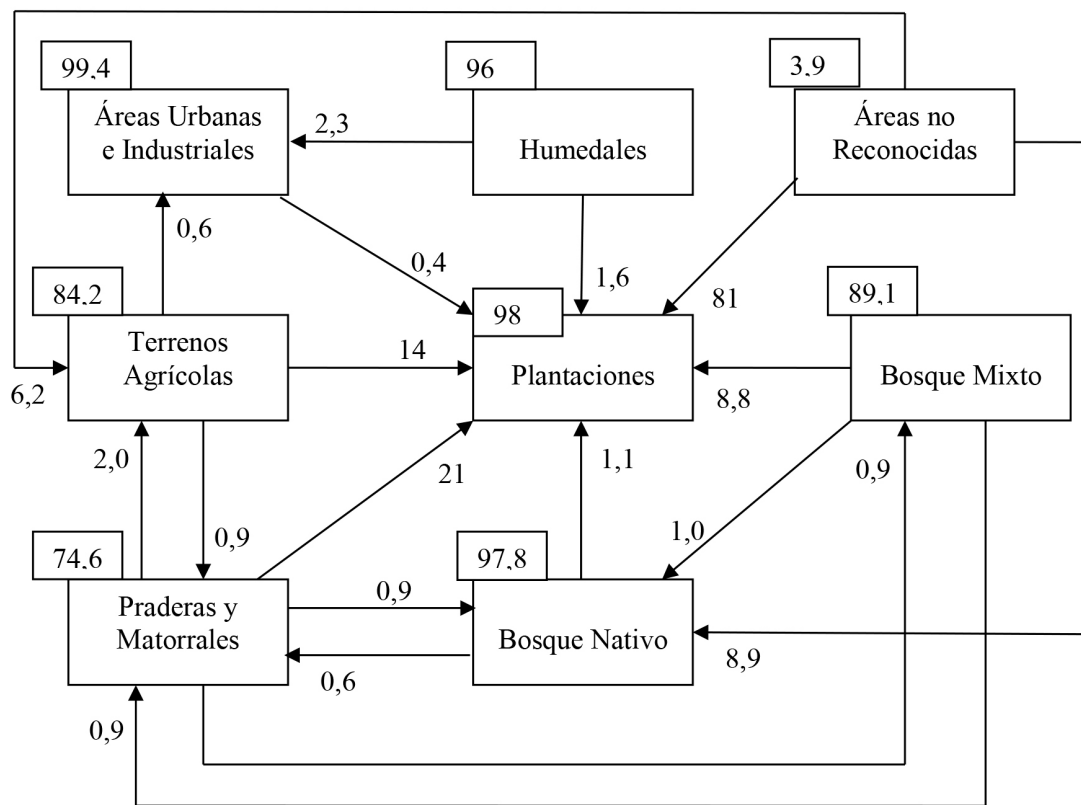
99,4

Áreas Urbanas e Industriales

96

Humedales

3,9

Áreas no Reconocidas

2,3

0,6

0,4

1,6

81

84,2

Terrenos Agrícolas

98

Plantaciones

89,1

Bosque Mixto

14

6,2

8,8

2,0

21

1,1

0,9

0,9

1,0

74,6

Praderas y Matorrales

97,8

Bosque Nativo

0,9

0,6

8,9

0,9